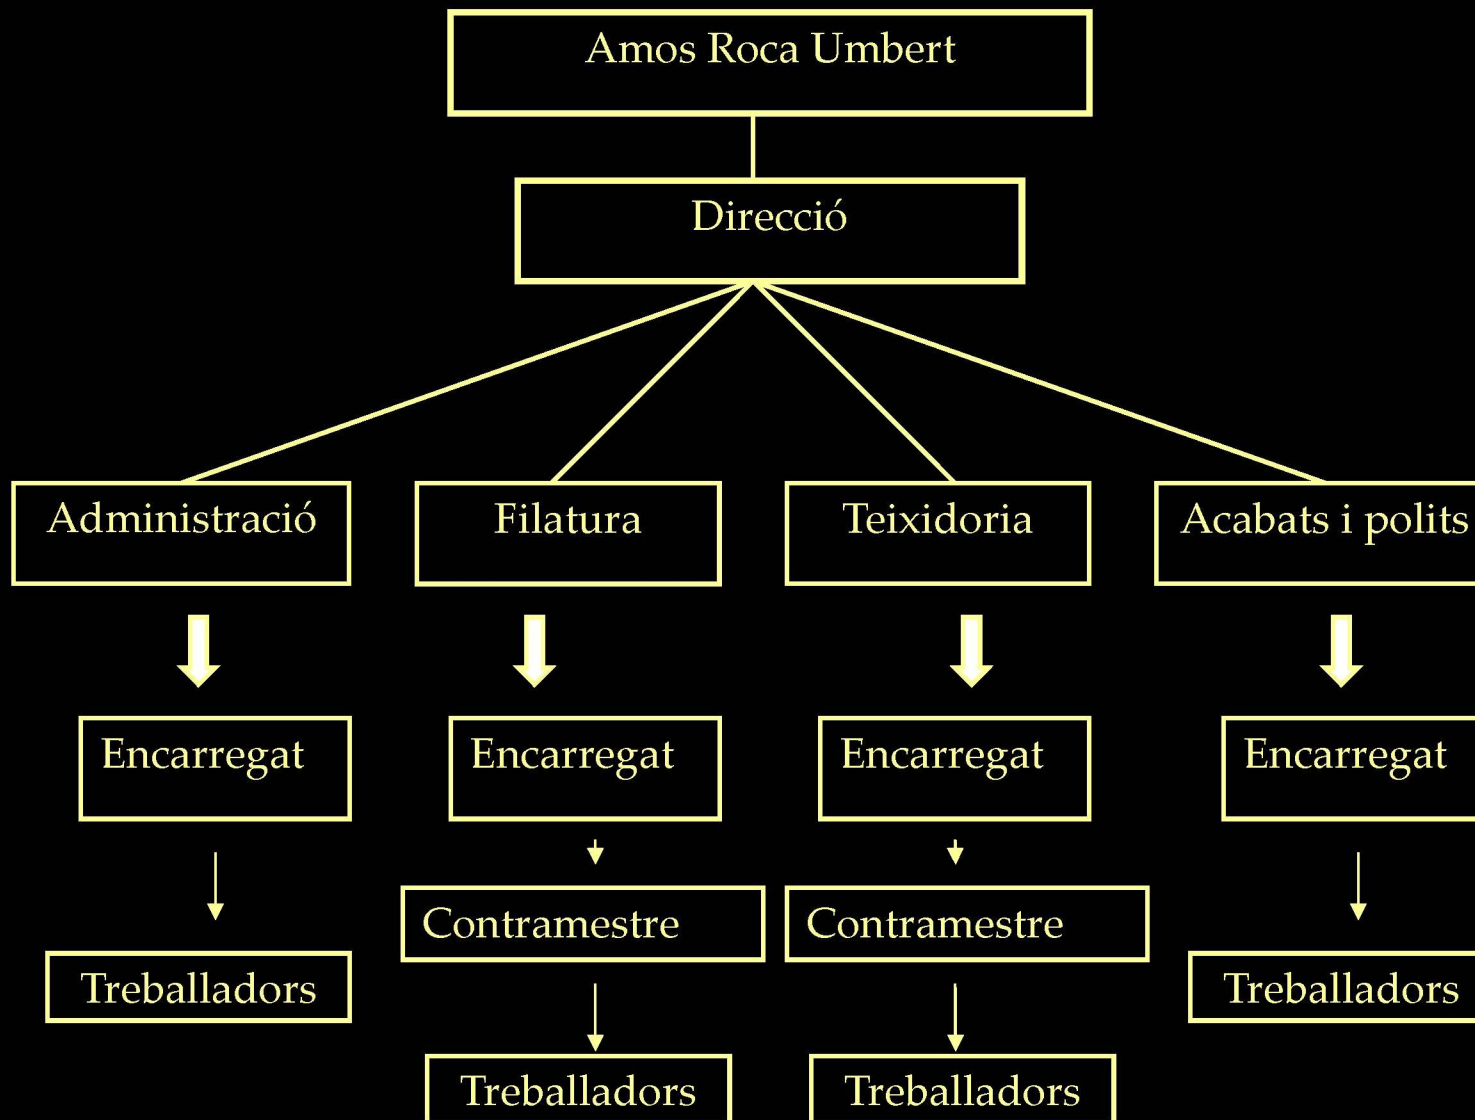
Amos Roca Umbert

Direcció

Administració

Filatura

Teixidoria

Acabats i polits

Encarregat

Encarregat

Encarregat

Encarregat

Treballadors

Contramestre

Contramestre

Treballadors

Treballadors

Treballadors